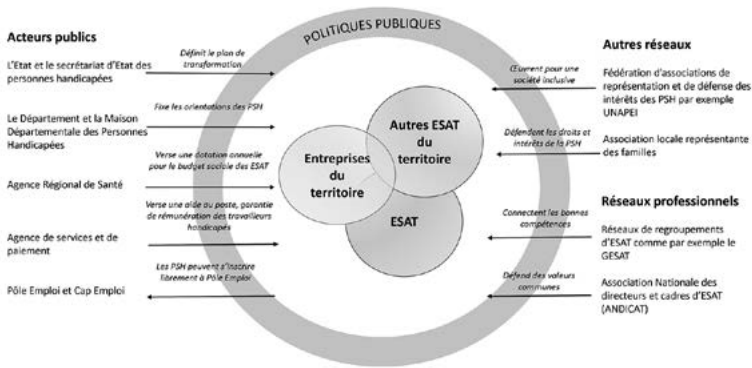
POLITIQUES PUBLIQUES

Acteurs publics

L'Etat et le secrétariat d'Etat des personnes handicapées

Définit le plan de transformation

Le Département et la Maison Départementale des Personnes Handicapées

Fixe les orientations des PSH

Agence Régional de Santé

Verse une dotation annuelle pour le budget sociale des ESAT

Agence de services et de paiement

Verse une aide au poste, garantie de rémunération des travailleurs handicapés

Pôle Emploi et Cap Emploi

Les PSH peuvent s'inscrire librement à Pôle Emploi

Entreprises du territoire

Autres ESAT du territoire

ESAT

Autres réseaux

Œuvrent pour une société inclusive

Fédération d'associations de représentation et de défense des intérêts des PSH par exemple UNAPEI

Défendent les droits et intérêts de la PSH

Association locale représentante des familles

Réseaux professionnels

Connectent les bonnes compétences

Réseaux de regroupements d'ESAT comme par exemple le GESAT

Défend des valeurs communes

Association Nationale des directeurs et cadres d'ESAT (ANDICAT)